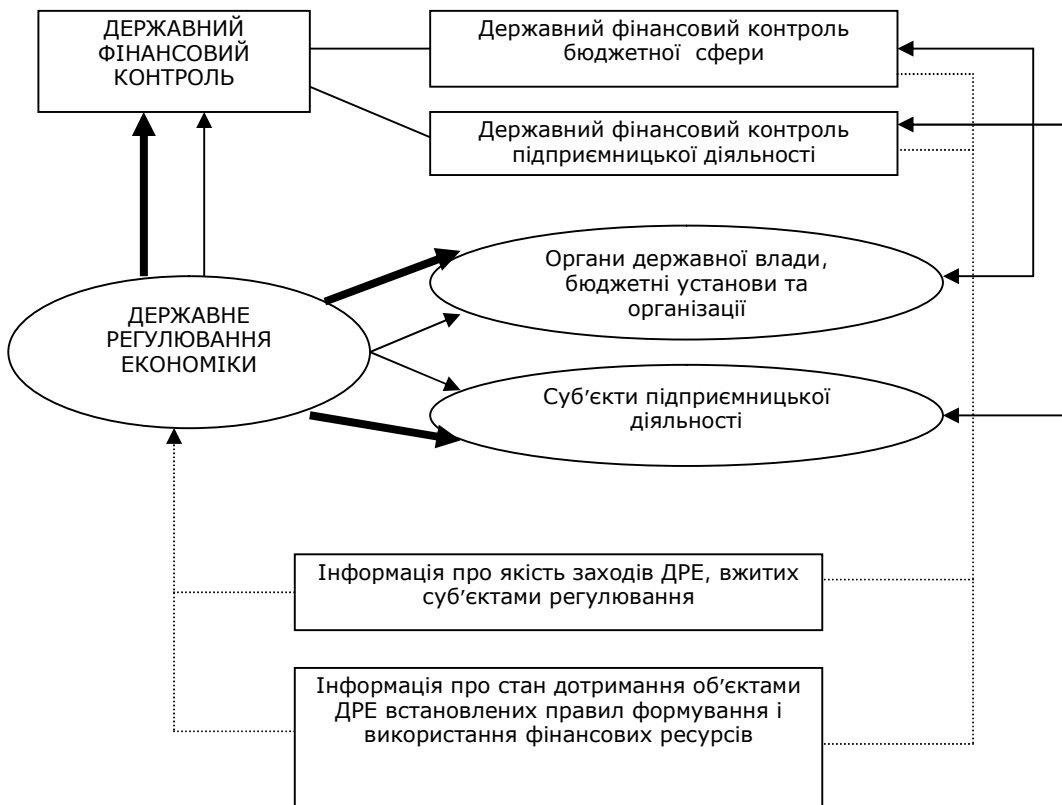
ДЕРЖАВНИЙ ФІНАНСОВИЙ КОНТРОЛЬ

Державний фінансовий контроль бюджетної сфери

Державний фінансовий контроль підприємницької діяльності

ДЕРЖАВНЕ РЕГУЛЮВАННЯ ЕКОНОМІКИ

Органи державної влади, бюджетні установи та організації

Суб'єкти підприємницької діяльності

Інформація про якість заходів ДРЕ, вжитих суб'єктами регулювання

Інформація про стан дотримання об'єктами ДРЕ встановлених правил формування і використання фінансових ресурсів